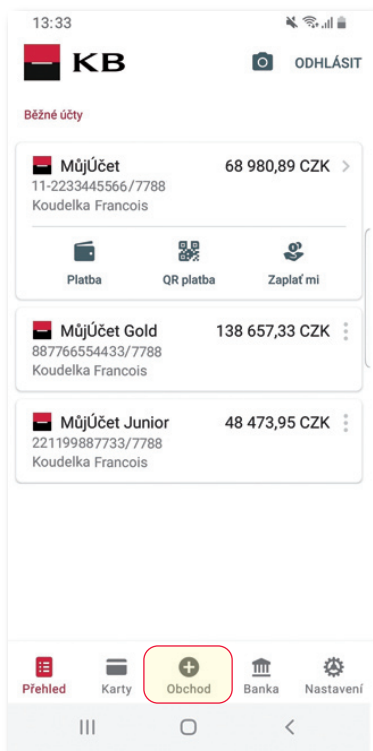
13:33

KB

ODHLÁSIT

Běžné účty

MůjÚčet 68 980,89 CZK
11-2233445566/7788
Koudelka Francois

Platba
QR platba
Zaplať mi

MůjÚčet Gold 138 657,33 CZK
887766554433/7788
Koudelka Francois

MůjÚčet Junior 48 473,95 CZK
221199887733/7788
Koudelka Francois

Přehled
Karty
Obchod
Banka
Nastavení